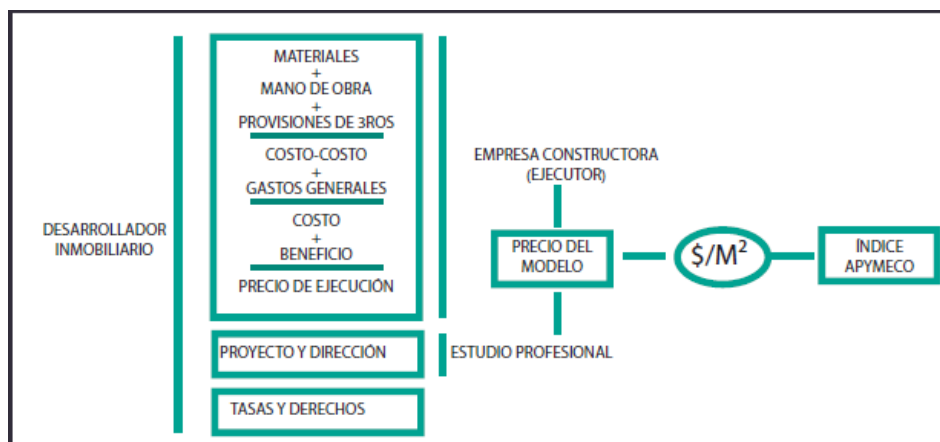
DESARROLLADOR INMOBILIARIO

MATERIALES
+
MANO DE OBRA
+
PROVISIONES DE 3ROS
COSTO-COSTO
+
GASTOS GENERALES
COSTO
+
BENEFICIO
PRECIO DE EJECUCIÓN

PROYECTO Y DIRECCIÓN

TASAS Y DERECHOS

EMPRESA CONSTRUCTORA (EJECUTOR)

PRECIO DEL MODELO

ESTUDIO PROFESIONAL

$\$/M^2$

ÍNDICE APYMECO